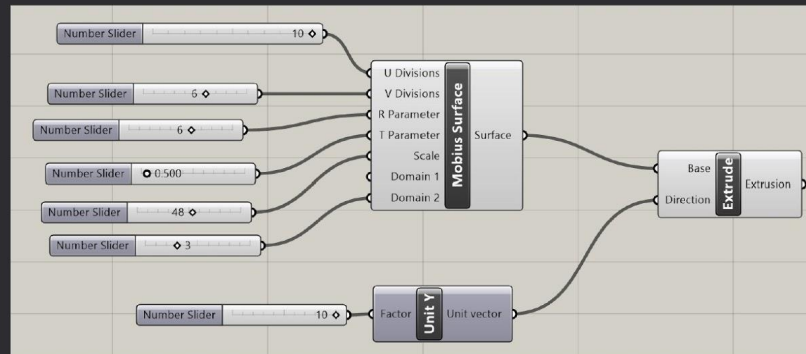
Number Slider 10

Number Slider 6

Number Slider 6

Number Slider 0.500

Number Slider 48

Number Slider 3

U Divisions
V Divisions
R Parameter
T Parameter
Scale
Domain 1
Domain 2
Mobius Surface
Surface

Base
Direction
Extrude
Extrusion

Number Slider 10

Factor
Unit Y
Unit vector